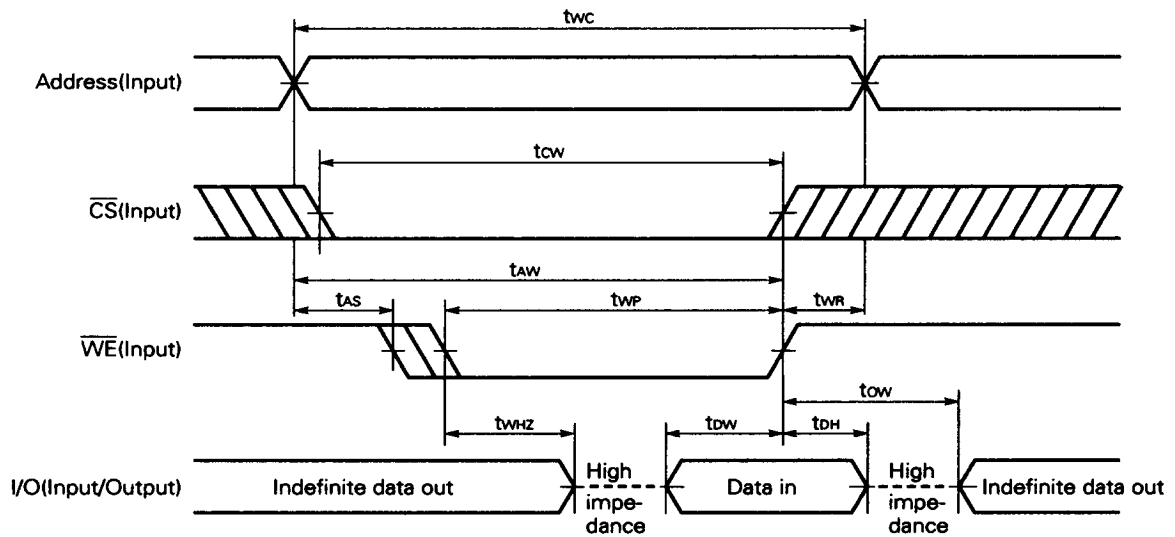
$t_{WC}$

Address(Input)

$t_{CW}$

$\overline{CS}$(Input)

$t_{AW}$

$t_{AS}$

$t_{WP}$

$t_{WR}$

$\overline{WE}$(Input)

$t_{OW}$

$t_{WHZ}$

$t_{DW}$

$t_{DH}$

I/O(Input/Output)

Indefinite data out

High impedance

Data in

High impedance

Indefinite data out